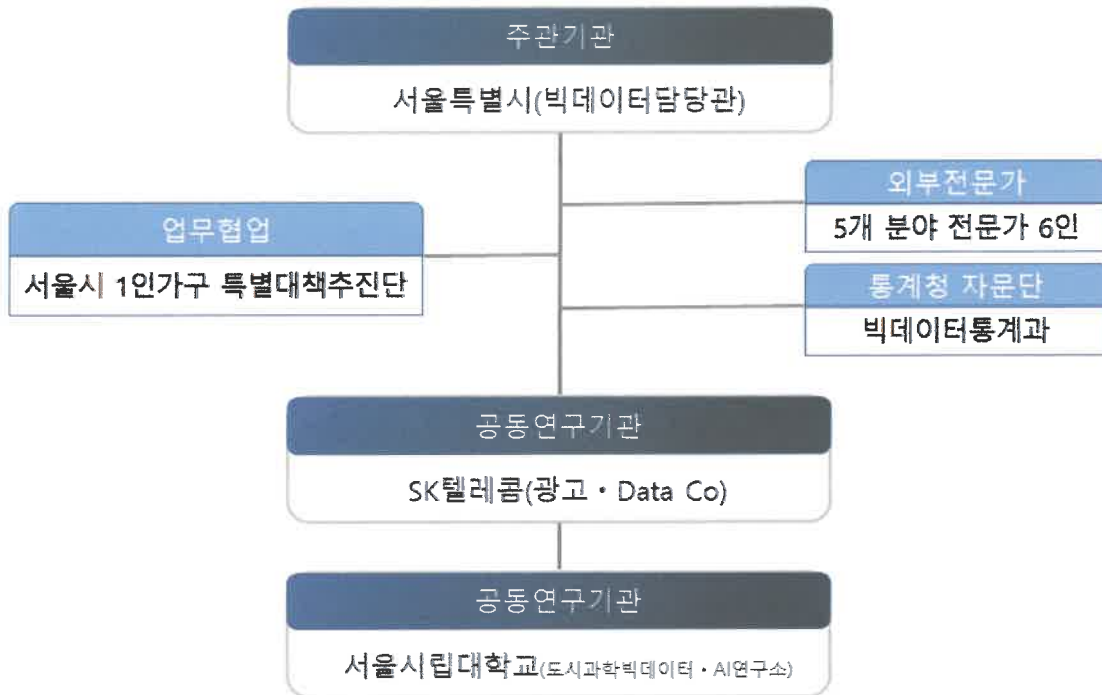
주관기관

서울특별시(빅데이터담당관)

업무협업

서울시 1인가구 특별대책추진단

외부전문가

5개 분야 전문가 6인

통계청 자문단

빅데이터통계과

공동연구기관

SK텔레콤(광고 · Data Co)

공동연구기관

서울시립대학교(도시과학빅데이터 · AI연구소)